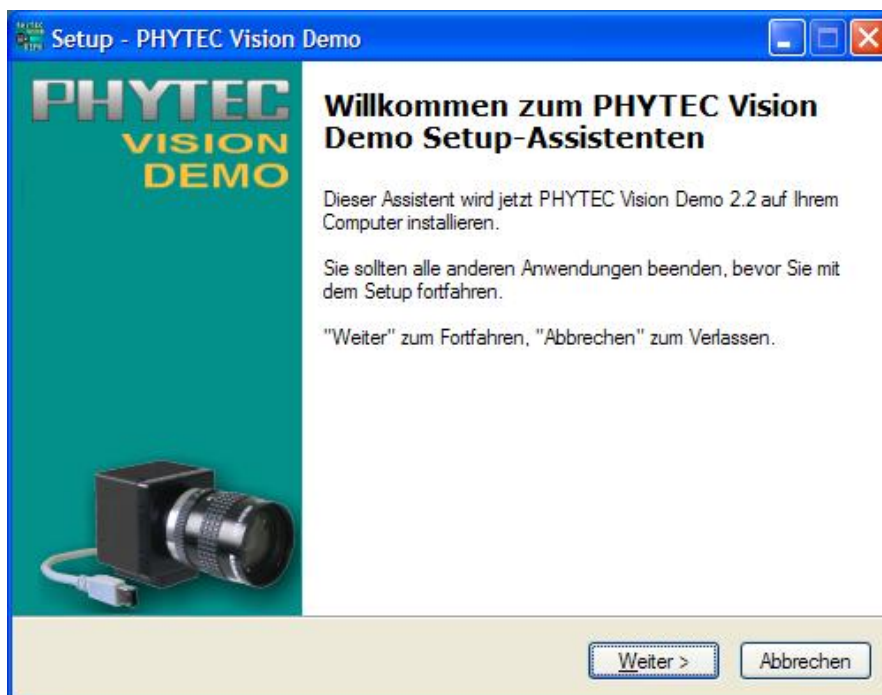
Setup - PHYTEC Vision Demo

PHYTEC
VISION
DEMO

Willkommen zum PHYTEC Vision Demo Setup-Assistenten

Dieser Assistent wird jetzt PHYTEC Vision Demo 2.2 auf Ihrem Computer installieren.

Sie sollten alle anderen Anwendungen beenden, bevor Sie mit dem Setup fortfahren.

"Weiter" zum Fortfahren, "Abbrechen" zum Verlassen.

Weiter >
Abbrechen